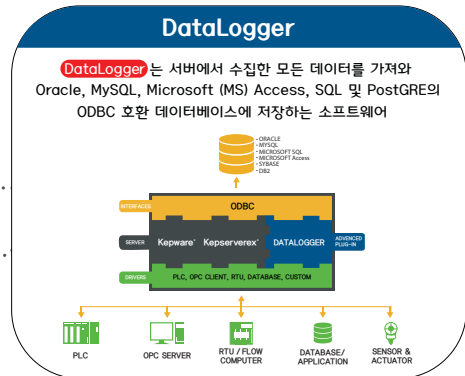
DataLogger

DataLogger 는 서버에서 수집한 모든 데이터를 가져와 Oracle, MySQL, Microsoft (MS) Access, SQL 및 PostGRE의 ODBC 호환 데이터베이스에 저장하는 소프트웨어

- ORACLE
- MYSQL
- MICROSOFT SQL
- MICROSOFT Access
- SYBASE
- DB2

INTERFACES
ODBC
SERVER
Kepware
Kepserverex
DATALOGGER
ADVANCED PLUG-IN
DRIVERS
PLC, OPC CLIENT, RTU, DATABASE, CUSTOM

PLC
OPC SERVER
RTU / FLOW COMPUTER
DATABASE/ APPLICATION
SENSOR & ACTUATOR